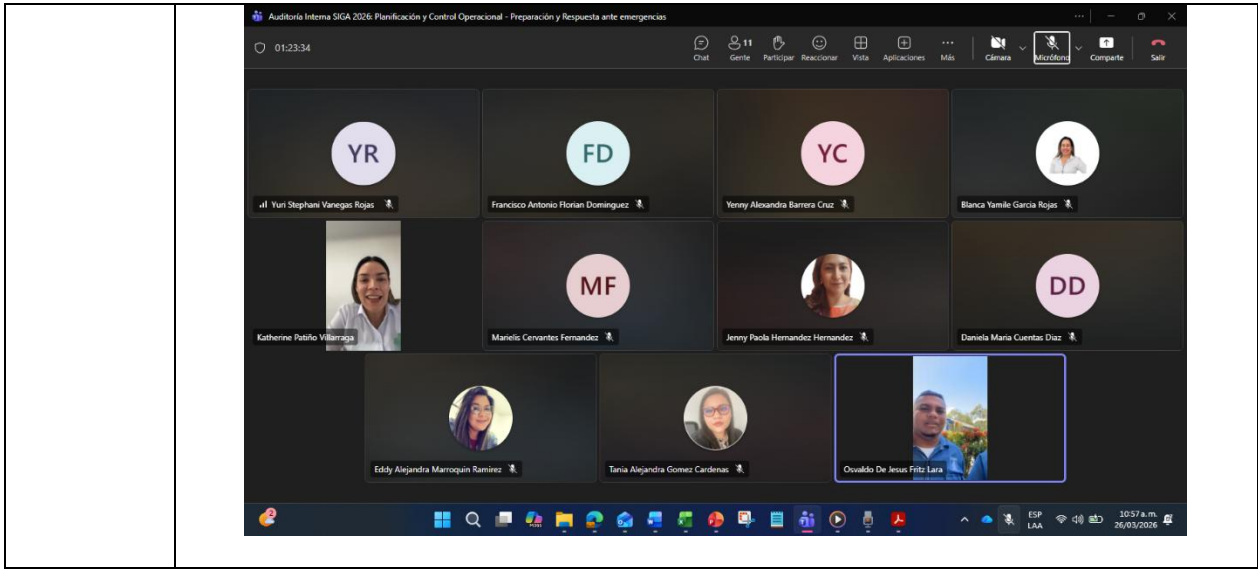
Auditoría Interna SIGA 2026: Planificación y Control Operacional - Preparación y Respuesta ante emergencias

01:23:34

Chat Gente 11 Participar Reaccionar Vista Aplicaciones Más Cámara Micrófono Compartir Salir

YR
Yuri Stephani Vanegas Rojas

FD
Francisco Antonio Florian Dominguez

YC
Yenny Alexandra Barrera Cruz

Blanca Yamile Garcia Rojas

Katherine Patiño Villarraga

MF
Marielis Cervantes Fernandez

Jenny Paola Hernandez Hernandez

DD
Daniela Maria Cuentas Diaz

Eddy Alejandra Marroquin Ramirez

Tania Alejandra Gomez Cardenas

Osvaldo De Jesus Fritz Lara

ESP LAA 10:57 a.m. 26/03/2026